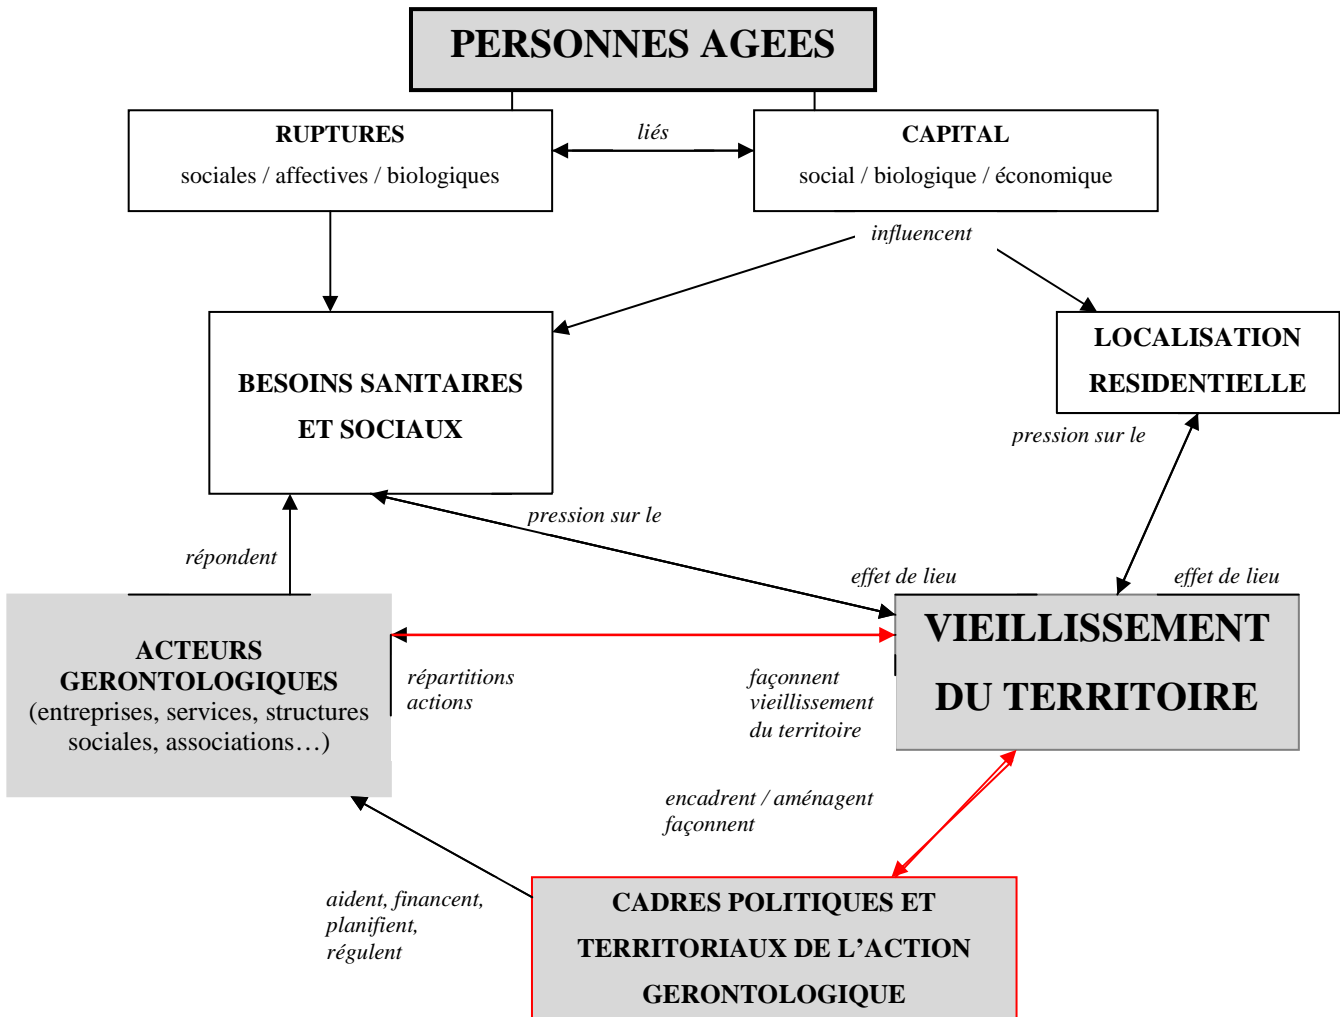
PERSONNES AGEES

RUPTURES
sociales / affectives / biologiques

liés

CAPITAL
social / biologique / économique

influencent

BESOINS SANITAIRES ET SOCIAUX

LOCALISATION RESIDENTIELLE

pression sur le

pression sur le

répondent

effet de lieu

effet de lieu

ACTEURS GERONTOLOGIQUES
(entreprises, services, structures sociales, associations…)

répartitions
actions

façonnent
vieillissement
du territoire

VIEILLISSEMENT DU TERRITOIRE

encadrent / aménagent
façonnent

aident, financent, planifient, régulent

CADRES POLITIQUES ET TERRITORIAUX DE L'ACTION GERONTOLOGIQUE